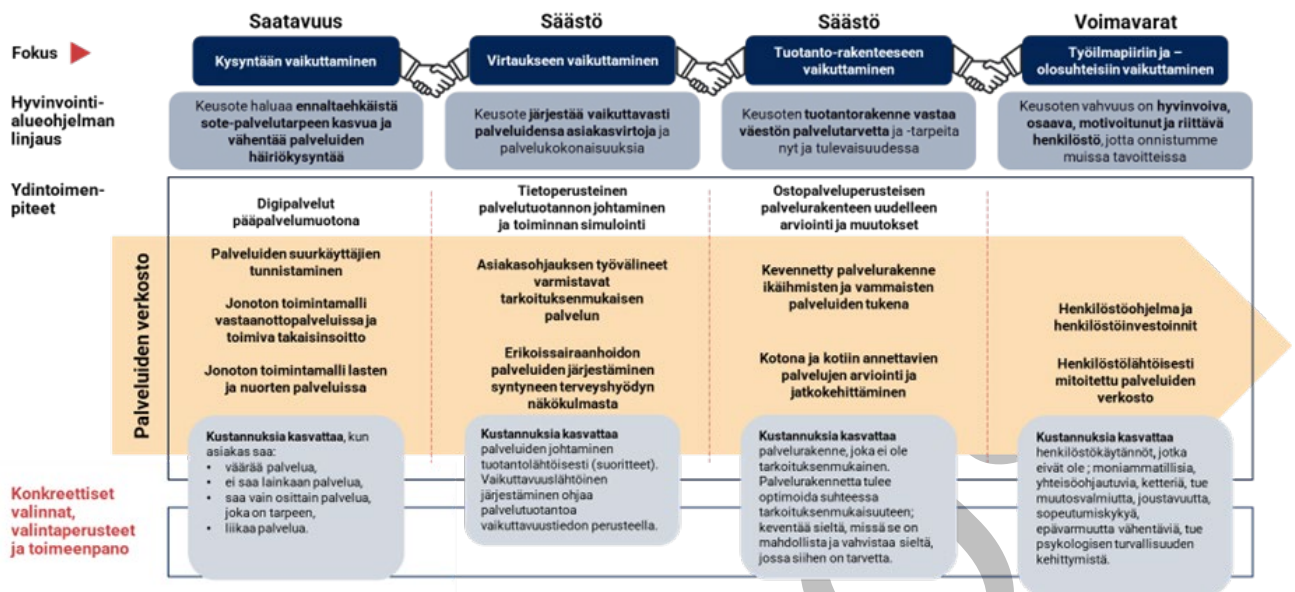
Saatavuus

Säästö

Säästö

Voimavarat

Fokus

Kysyntään vaikuttaminen

Virtaukseen vaikuttaminen

Tuotanto-rakenteeseen vaikuttaminen

Työilmapiiriin ja –olosuhteisiin vaikuttaminen

Hyvinvointialueohjelman linjaus

Keusote haluaa ennaltaehkäistä sote-palvelutarpeen kasvua ja vähentää palveluiden häiriökysyntää

Keusote järjestää vaikuttavasti palveluidensa asiakasvirtoja ja palvelukokonaisuuksia

Keusoten tuotantorakenne vastaa väestön palvelutarvetta ja -tarpeita nyt ja tulevaisuudessa

Keusoten vahvuus on hyvinvoiva, osaava, motivoitunut ja riittävä henkilöstö, jotta onnistumme muissa tavoitteissa

Ydintoimenpiteet

Digipalvelut pääpalvelumuotona

Tietoperusteinen palvelutuotannon johtaminen ja toiminnan simulointi

Ostopalveluperusteisen palvelurakenteen uudelleen arviointi ja muutokset

Palveluiden verkosto

Palveluiden suurkäyttäjien tunnistaminen

Jonoton toimintamalli vastaanottopalveluissa ja toimiva takaisinsoitto

Jonoton toimintamalli lasten ja nuorten palveluissa

Asiakasohjauksen työvälineet varmistavat tarkoituksenmukaisen palvelun

Erikoissairaanhoidon palveluiden järjestäminen syntyneen terveyshyödyn näkökulmasta

Kevennetty palvelurakenne ikäihmisten ja vammaisten palveluiden tukena

Kotona ja kotiin annettavien palvelujen arviointi ja jatkokehittäminen

Henkilöstöohjelma ja henkilöstöinvestoinnit

Henkilöstölähtöisesti mitoitettu palveluiden verkosto

Konkreettiset valinnat, valintaperusteet ja toimeenpano

Kustannuksia kasvattaa, kun asiakas saa:
• väärää palvelua,
• ei saa lainkaan palvelua,
• saa vain osittain palvelua, joka on tarpeen,
• liikaa palvelua.

Kustannuksia kasvattaa palveluiden johtaminen tuotantolähtöisesti (suoritteet). Vaikuttavuuslähtöinen järjestäminen ohjaa palvelutuotantoa vaikuttavuustiedon perusteella.

Kustannuksia kasvattaa palvelurakenne, joka ei ole tarkoituksenmukainen. Palvelurakennetta tulee optimoida suhteessa tarkoituksenmukaisuuteen; keventää sieltä, missä se on mahdollista ja vahvistaa sieltä, jossa siihen on tarvetta.

Kustannuksia kasvattaa henkilöstökäytännöt, jotka eivät ole ; moniammatillisia, yhteisöohjautuvia, ketteriä, tue muutosvalmiutta, joustavuutta, sopeutumiskykyä, epävarmuutta vähentäviä, tue psykologisen turvallisuuden kehittymistä.